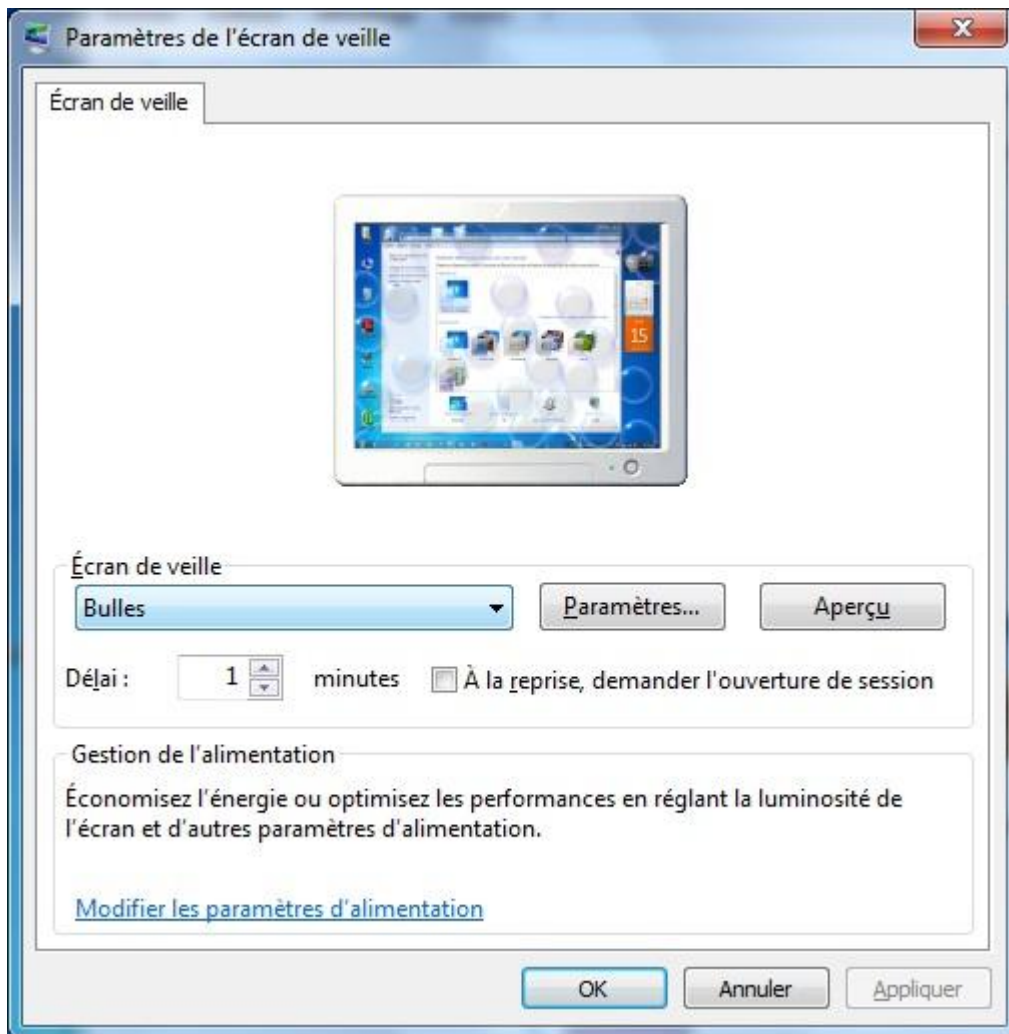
Paramètres de l'écran de veille

Écran de veille

15

Écran de veille
Bulles
Paramètres...
Aperçu
Délai : 1 minutes
À la reprise, demander l'ouverture de session

Gestion de l'alimentation
Économisez l'énergie ou optimisez les performances en réglant la luminosité de l'écran et d'autres paramètres d'alimentation.

Modifier les paramètres d'alimentation

OK
Annuler
Appliquer